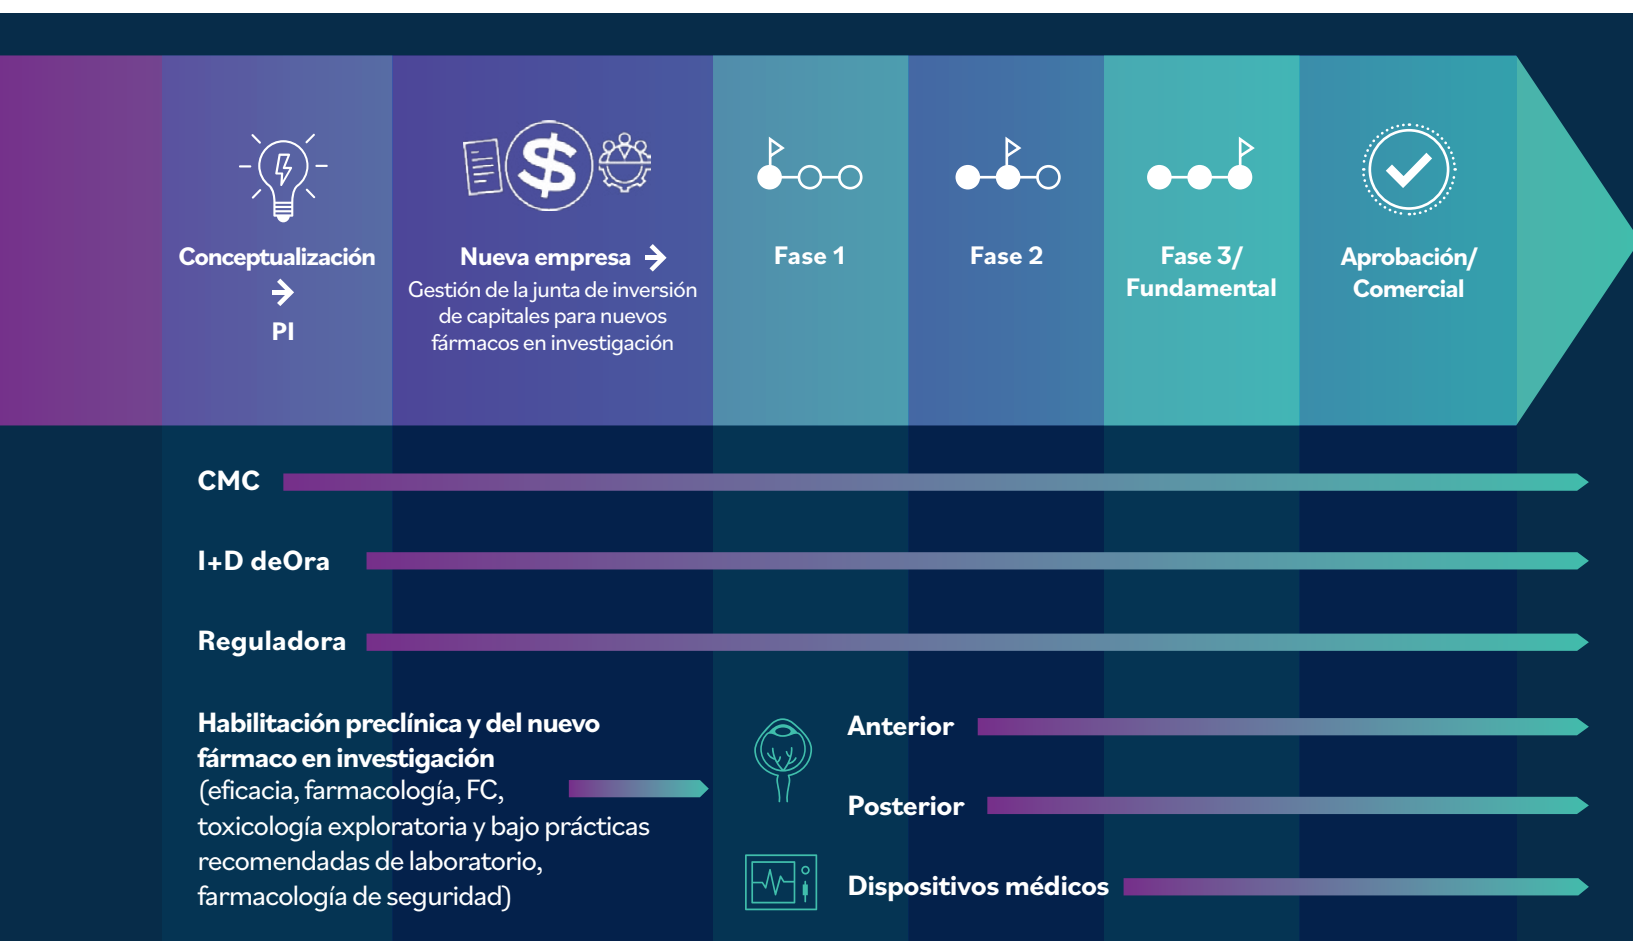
Conceptualización
→
PI

Nueva empresa →
Gestión de la junta de inversión de capitales para nuevos fármacos en investigación

Fase 1

Fase 2

Fase 3/ Fundamental

Aprobación/ Comercial

CMC

I+D deOra

Reguladora

Habilitación preclínica y del nuevo fármaco en investigación
(eficacia, farmacología, FC, toxicología exploratoria y bajo prácticas recomendadas de laboratorio, farmacología de seguridad)

Anterior

Posterior

Dispositivos médicos